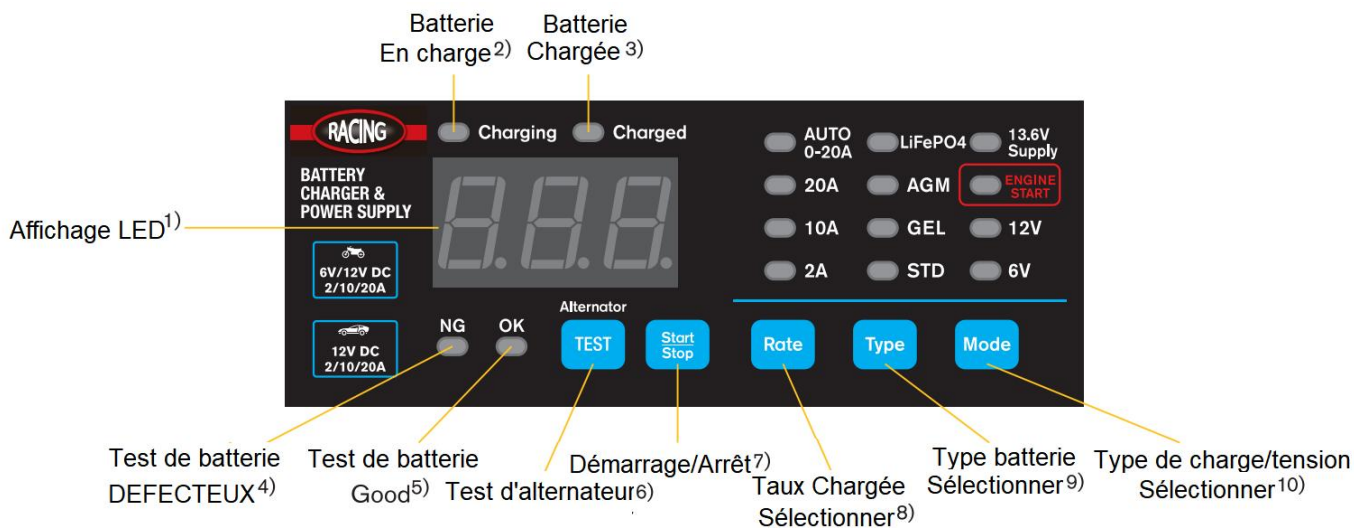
Batterie En charge$^{2)}$

Batterie Chargée$^{3)}$

RACING

Charging

Charged

BATTERY CHARGER & POWER SUPPLY

Affichage LED$^{1)}$

6V/12V DC 2/10/20A

12V DC 2/10/20A

NG

OK

Alternator

TEST

Start Stop

AUTO 0-20A

LiFePO4

13.6V Supply

20A

AGM

ENGINE START

10A

GEL

12V

2A

STD

6V

Rate

Type

Mode

Test de batterie DEFECTEUX$^{4)}$

Test de batterie Good$^{5)}$

Test d'alternateur$^{6)}$

Démarrage/Arrêt$^{7)}$

Taux Chargée Sélectionner$^{8)}$

Type batterie Sélectionner$^{9)}$

Type de charge/tension Sélectionner$^{10)}$